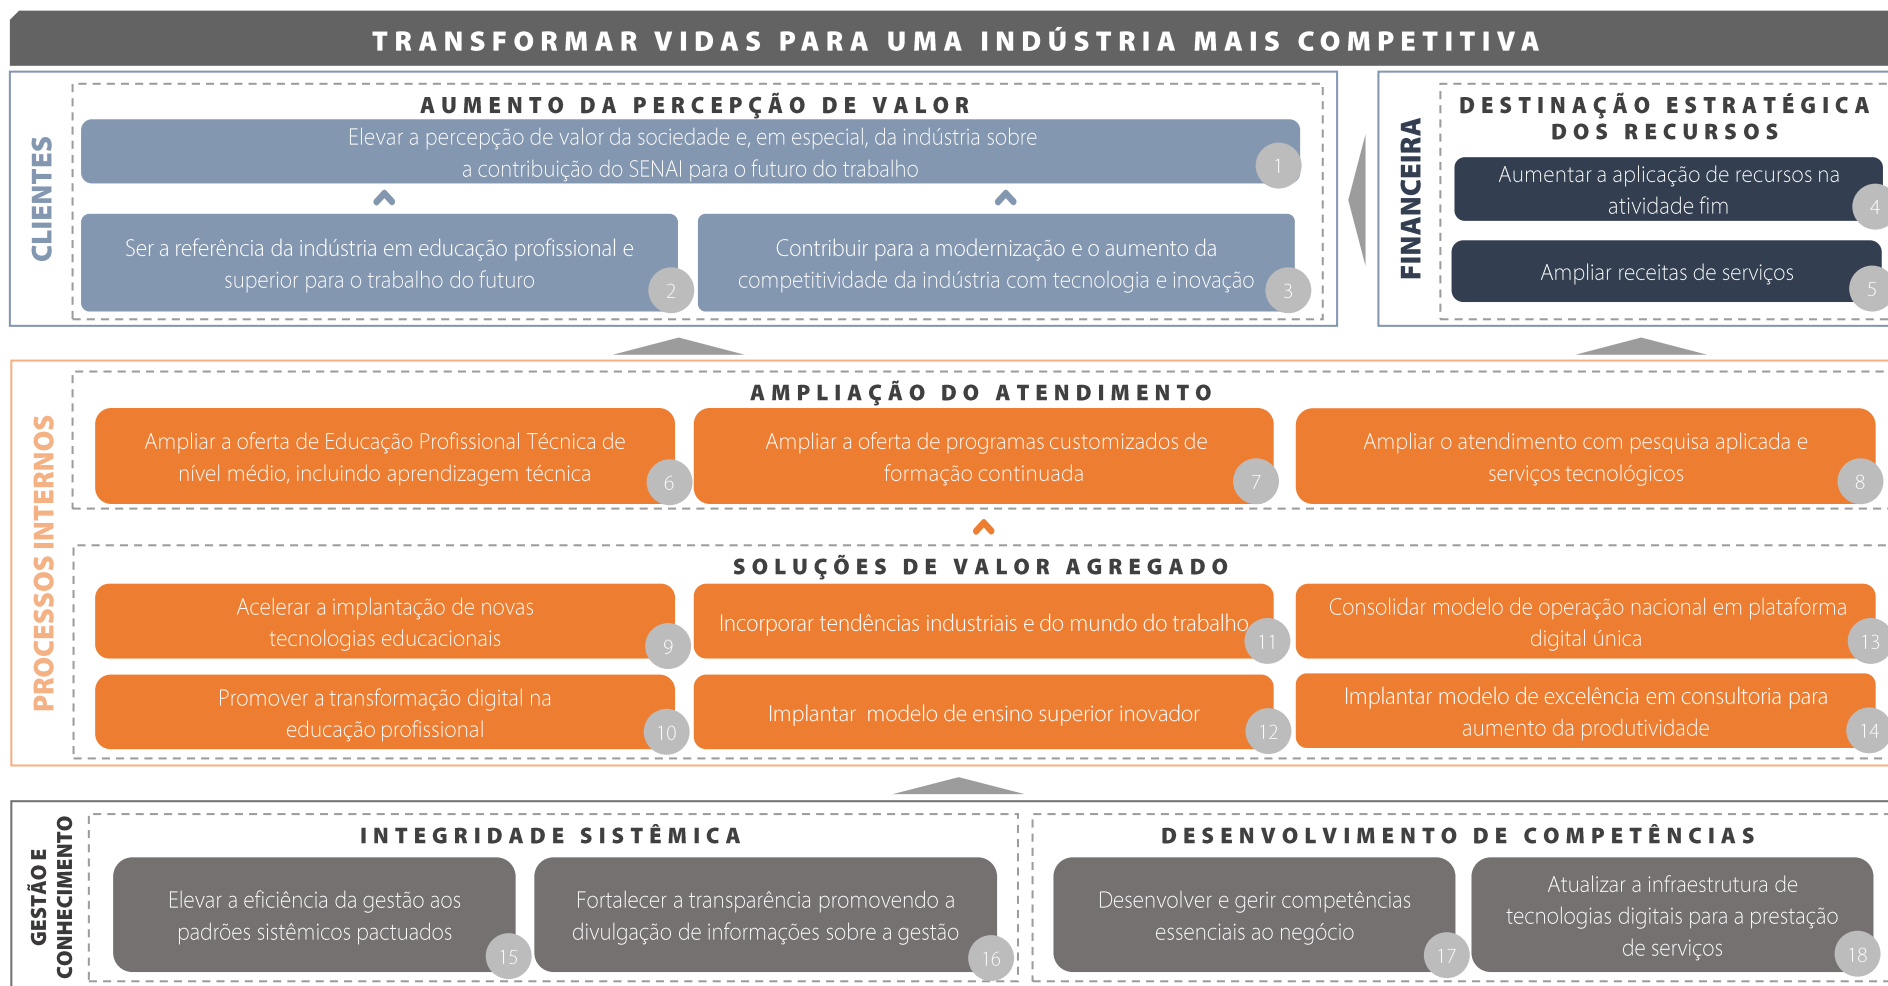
TRANSFORMAR VIDAS PARA UMA INDÚSTRIA MAIS COMPETITIVA

CLIENTES

AUMENTO DA PERCEPÇÃO DE VALOR

Elevar a percepção de valor da sociedade e, em especial, da indústria sobre a contribuição do SENAI para o futuro do trabalho 1

Ser a referência da indústria em educação profissional e superior para o trabalho do futuro 2

Contribuir para a modernização e o aumento da competitividade da indústria com tecnologia e inovação 3

FINANCEIRA

DESTINAÇÃO ESTRATÉGICA DOS RECURSOS

Aumentar a aplicação de recursos na atividade fim 4

Ampliar receitas de serviços 5

PROCESSOS INTERNOS

AMPLIAÇÃO DO ATENDIMENTO

Ampliar a oferta de Educação Profissional Técnica de nível médio, incluindo aprendizagem técnica 6

Ampliar a oferta de programas customizados de formação continuada 7

Ampliar o atendimento com pesquisa aplicada e serviços tecnológicos 8

SOLUÇÕES DE VALOR AGREGADO

Acelerar a implantação de novas tecnologias educacionais 9

Incorporar tendências industriais e do mundo do trabalho 11

Consolidar modelo de operação nacional em plataforma digital única 13

Promover a transformação digital na educação profissional 10

Implantar modelo de ensino superior inovador 12

Implantar modelo de excelência em consultoria para aumento da produtividade 14

GESTÃO E CONHECIMENTO

INTEGRIDADE SISTÊMICA

Elevar a eficiência da gestão aos padrões sistêmicos pactuados 15

Fortalecer a transparência promovendo a divulgação de informações sobre a gestão 16

DESENVOLVIMENTO DE COMPETÊNCIAS

Desenvolver e gerir competências essenciais ao negócio 17

Atualizar a infraestrutura de tecnologias digitais para a prestação de serviços 18